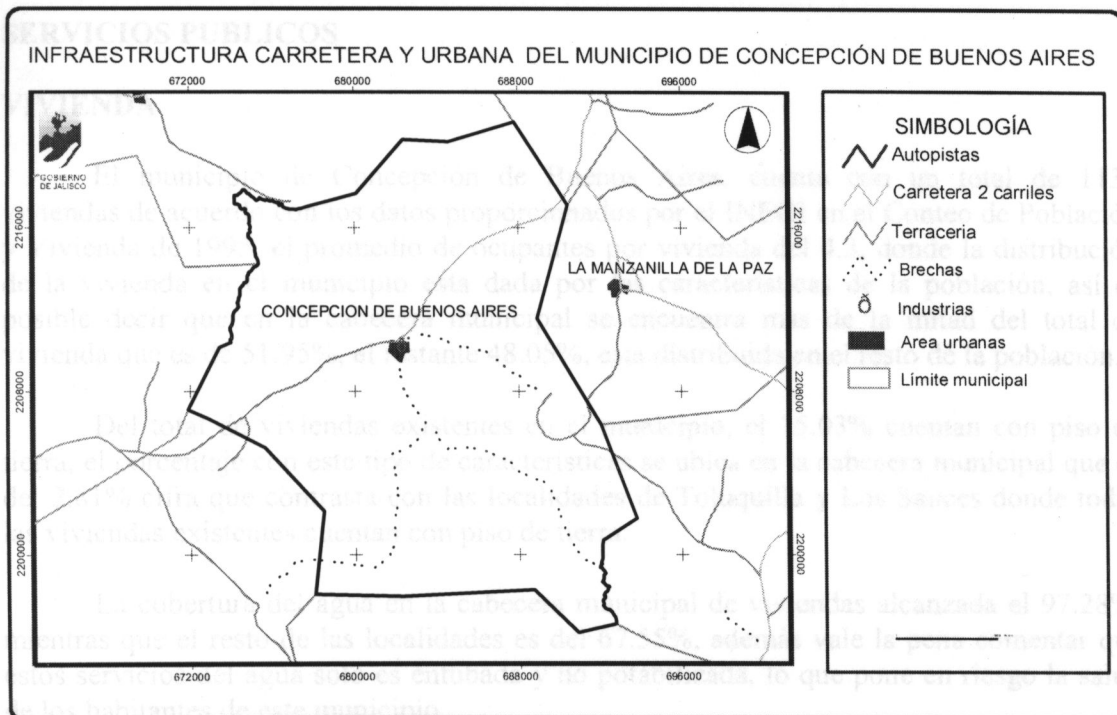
SERVICIOS PUBLICOS

INFRAESTRUCTURA CARRETERA Y URBANA DEL MUNICIPIO DE CONCEPCIÓN DE BUENOS AIRES

672000
680000
688000
696000

GOBIERNO DE JALISCO

2216000
2208000
2200000

LA MANZANILLA DE LA PAZ

CONCEPCION DE BUENOS AIRES

672000
680000
688000
696000

SIMBOLOGÍA
Autopistas
Carretera 2 carriles
Terraceria
Brechas
Industrias
Area urbanas
Límite municipal

VIVIENDA

El municipio de Concepción de Buenos Aires cuenta con un total de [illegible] viviendas de acuerdo con los datos proporcionados por el INEGI en el Conteo de Población y Vivienda de 1995, el promedio de ocupantes por vivienda es de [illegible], donde la distribución de la vivienda en el municipio está dada por las características de la población, así es posible decir que en la cabecera municipal se encuentra más de la mitad del total de vivienda que es de 51.95%, el restante 48.05%, está distribuido en el resto de la población.

Del total de viviendas existentes en el municipio, el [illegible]% cuentan con piso de tierra, el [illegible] con esta tipo de característica se ubica en la cabecera municipal que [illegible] del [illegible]% cifra que contrasta con las localidades de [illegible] y Los Sauces donde todas las viviendas existentes cuentan con piso de tierra.

La cobertura del agua en la cabecera municipal de viviendas alcanzada el 97.28% mientras que el resto de las localidades es del 67.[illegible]%, además vale la pena comentar que estos servicios el agua son es entubada y no potabilizada, lo que pone en riesgo la salud de los habitantes de este municipio.